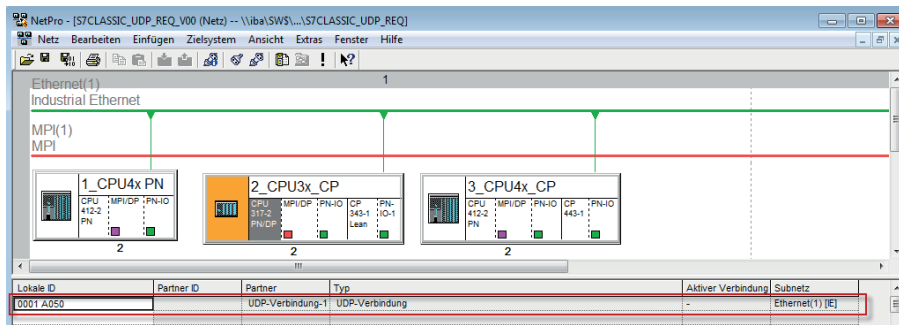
NetPro - [S7CLASSIC_UDP_REQ_V00 (Netz) -- \\iba\SW$\...\S7CLASSIC_UDP_REQ]

Netz Bearbeiten Einfügen Zielsystem Ansicht Extras Fenster Hilfe

1

Ethernet(1)
Industrial Ethernet

MPI(1)
MPI

1_CPU4x PN
CPU 412-2 PN | MPI/DP | PN-IO
2

2_CPU3x_CP
CPU 317-2 PN/DP | MPI/DP | PN-IO | CP 343-1 Lean | PN-IO-1
2

3_CPU4x_CP
CPU 412-2 PN | MPI/DP | PN-IO | CP 443-1 | PN-IO
2

| Lokale ID | Partner ID | Partner | Typ | Aktiver Verbindung | Subnetz |
|---|---|---|---|---|---|
| 0001 A050 | | UDP-Verbindung-1 | UDP-Verbindung | - | Ethernet(1) [IE] |